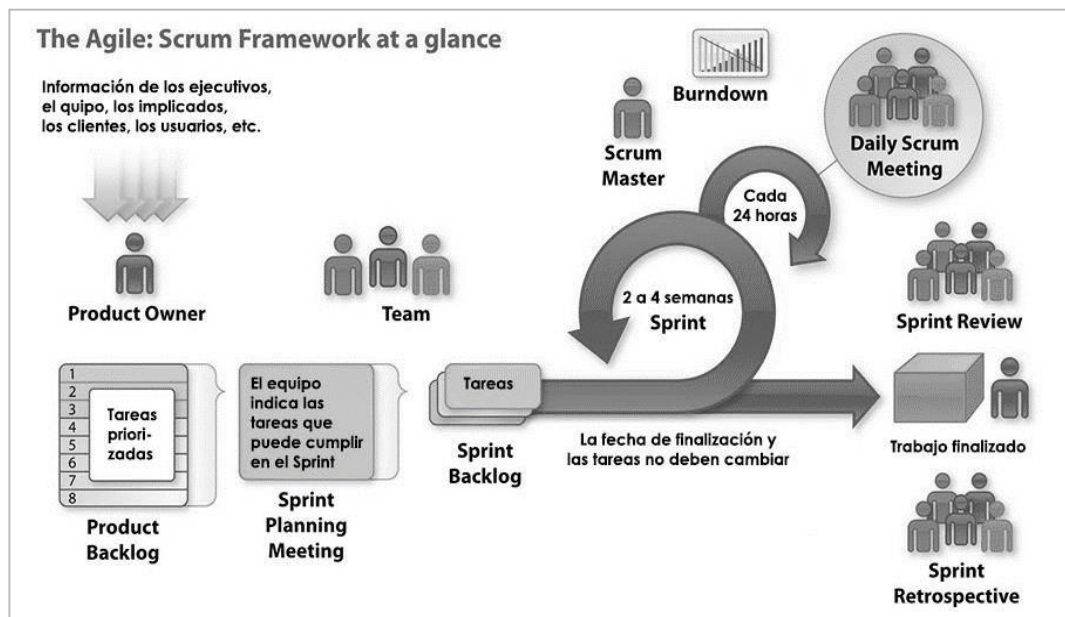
The Agile: Scrum Framework at a glance

Información de los ejecutivos, el quipo, los implicados, los clientes, los usuarios, etc.

Product Owner

Team

Scrum Master

Burndown

Daily Scrum Meeting

Cada 24 horas

2 a 4 semanas Sprint

Sprint Review

1
2
3
4
5
6
7
8

Tareas priorizadas

Product Backlog

El equipo indica las tareas que puede cumplir en el Sprint

Sprint Planning Meeting

Tareas

Sprint Backlog

La fecha de finalización y las tareas no deben cambiar

Trabajo finalizado

Sprint Retrospective